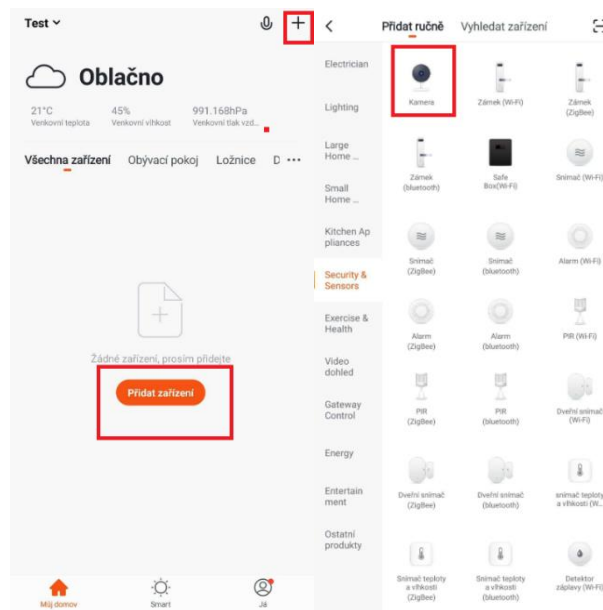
Test

Oblačno

21°C
Venkovní teplota

45%
Venkovní vlhkost

991.168hPa
Venkovní tlak vzd...

Všechna zařízení Obývací pokoj Ložnice D ···

Žádné zařízení, prosím přidejte

Přidat zařízení

Můj domov Smart Já

Přidat ručně Vyhledat zařízení

Electrician
Lighting
Large Home ...
Small Home ...
Kitchen Appliances
Security & Sensors
Exercise & Health
Video dohled
Gateway Control
Energy
Entertainment
Ostatní produkty

Kamera
Zámek (Wi-Fi)
Zámek (ZigBee)
Zámek (bluetooth)
Safe Box(Wi-Fi)
Snímač (Wi-Fi)
Snímač (ZigBee)
Snímač (bluetooth)
Alarm (Wi-Fi)
Alarm (ZigBee)
Alarm (bluetooth)
PIR (Wi-Fi)
PIR (ZigBee)
PIR (bluetooth)
Dveřní snímač (Wi-Fi)
Dveřní snímač (ZigBee)
Dveřní snímač (bluetooth)
snímač teploty a vlhkosti (W...
Snímač teploty a vlhkosti (ZigBee)
Snímač teploty a vlhkosti (bluetooth)
Detektor záplavy (Wi-Fi)